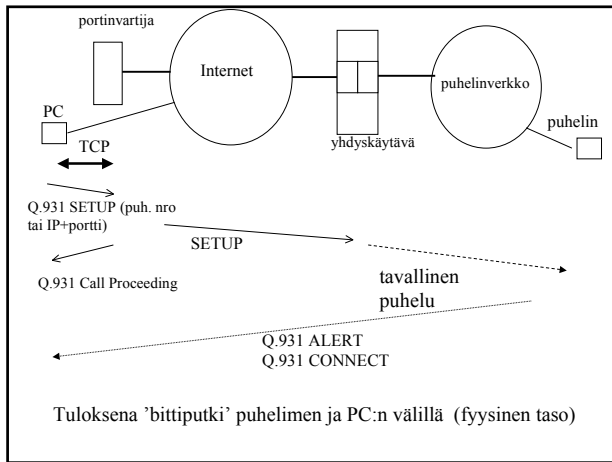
portinvartija

Internet

puhelinverkko

PC

puhelin

TCP

yhdyskäytävä

Q.931 SETUP (puh. nro tai IP+portti)

SETUP

Q.931 Call Proceeding

tavallinen puhelu

Q.931 ALERT
Q.931 CONNECT

Tuloksena 'bittiputki' puhelimen ja PC:n välillä (fyysinen taso)